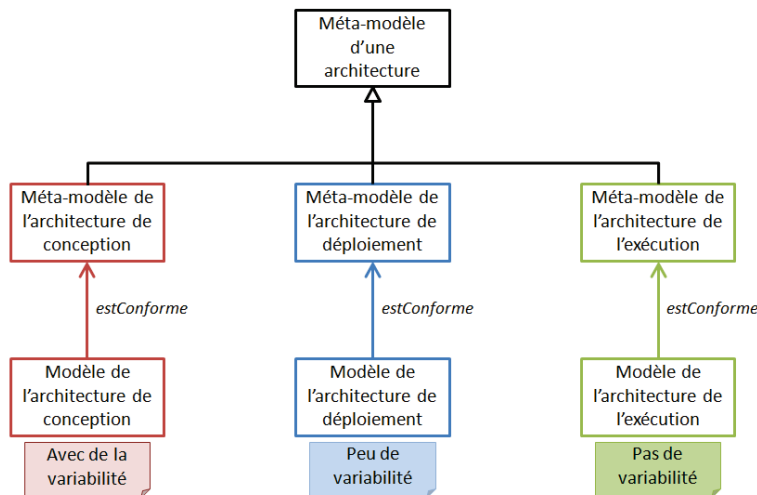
Méta-modèle d'une architecture

Méta-modèle de l'architecture de conception

estConforme

Modèle de l'architecture de conception

Avec de la variabilité

Méta-modèle de l'architecture de déploiement

estConforme

Modèle de l'architecture de déploiement

Peu de variabilité

Méta-modèle de l'architecture de l'exécution

estConforme

Modèle de l'architecture de l'exécution

Pas de variabilité